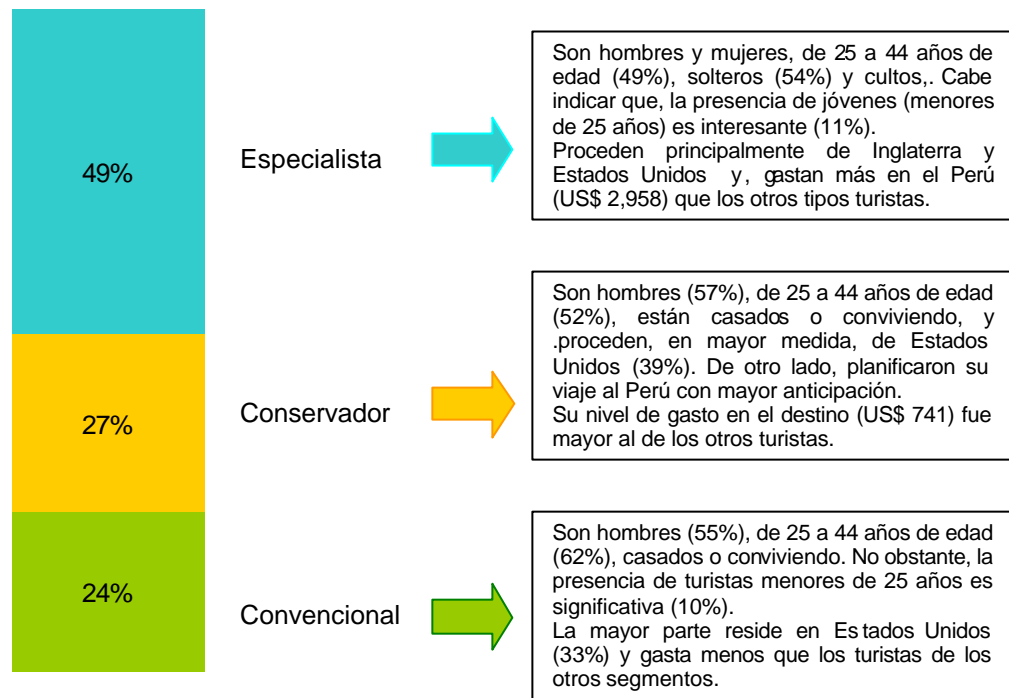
49%

27%

24%

Especialista

Son hombres y mujeres, de 25 a 44 años de edad (49%), solteros (54%) y cultos,. Cabe indicar que, la presencia de jóvenes (menores de 25 años) es interesante (11%).
Proceden principalmente de Inglaterra y Estados Unidos y, gastan más en el Perú (US$ 2,958) que los otros tipos turistas.

Conservador

Son hombres (57%), de 25 a 44 años de edad (52%), están casados o conviviendo, y .proceden, en mayor medida, de Estados Unidos (39%). De otro lado, planificaron su viaje al Perú con mayor anticipación.
Su nivel de gasto en el destino (US$ 741) fue mayor al de los otros turistas.

Convencional

Son hombres (55%), de 25 a 44 años de edad (62%), casados o conviviendo. No obstante, la presencia de turistas menores de 25 años es significativa (10%).
La mayor parte reside en Es tados Unidos (33%) y gasta menos que los turistas de los otros segmentos.